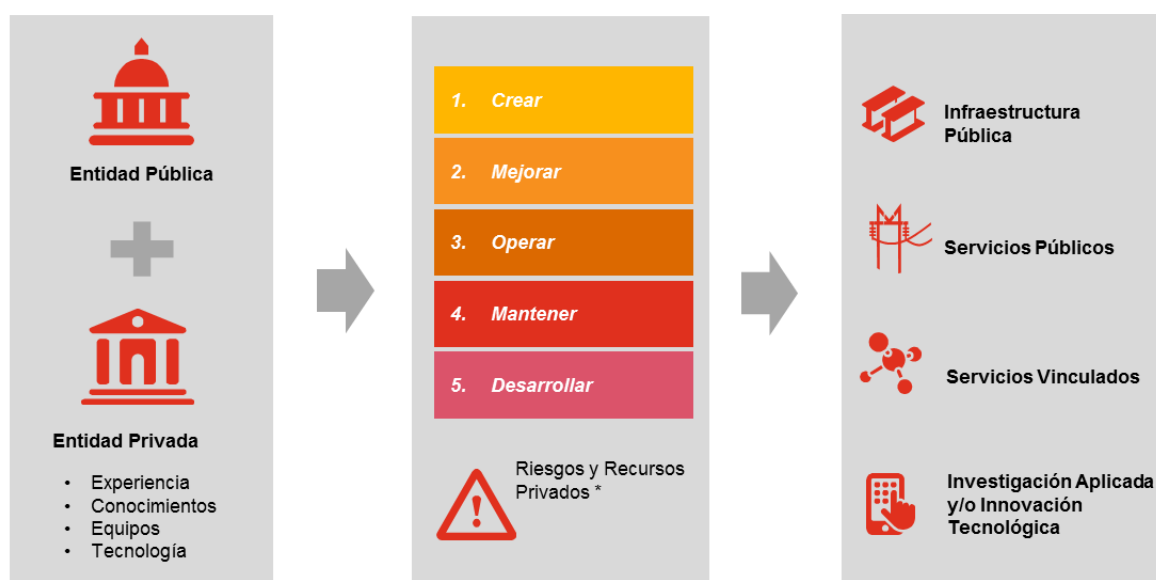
Entidad Pública

Entidad Privada

- Experiencia
- Conocimientos
- Equipos
- Tecnología

1. Crear
2. Mejorar
3. Operar
4. Mantener
5. Desarrollar

Riesgos y Recursos Privados *

Infraestructura Pública

Servicios Públicos

Servicios Vinculados

Investigación Aplicada y/o Innovación Tecnológica